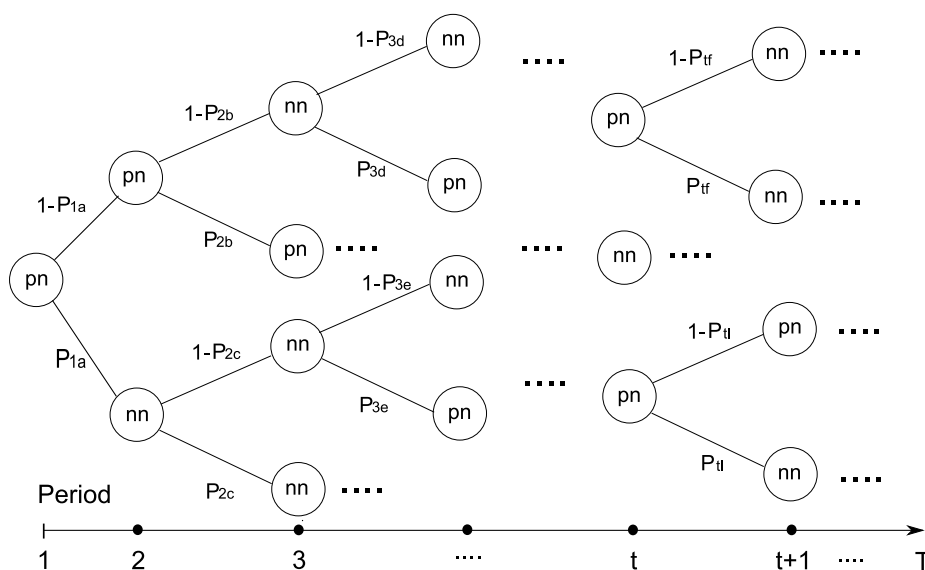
pn
1-$P_{1a}$
$P_{1a}$
pn
nn
1-$P_{2b}$
$P_{2b}$
1-$P_{2c}$
$P_{2c}$
nn
pn ....
nn
nn ....
1-$P_{3d}$
$P_{3d}$
nn ....
pn
1-$P_{3e}$
$P_{3e}$
nn
pn ....
....
pn
1-$P_{tf}$
$P_{tf}$
nn ....
nn ....
nn ....
pn
1-$P_{tl}$
$P_{tl}$
pn ....
nn ....
Period
1 2 3 .... t t+1 .... T